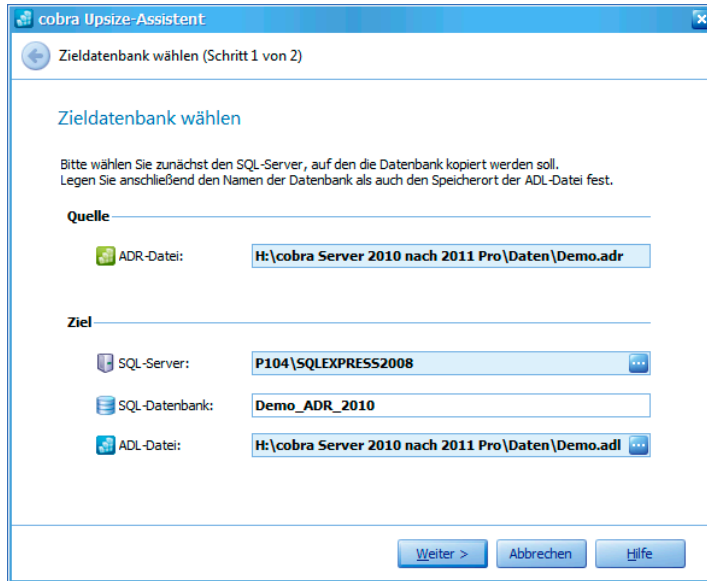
cobra Upsize-Assistent

Zieldatenbank wählen (Schritt 1 von 2)

Zieldatenbank wählen

Bitte wählen Sie zunächst den SQL-Server, auf den die Datenbank kopiert werden soll.
Legen Sie anschließend den Namen der Datenbank als auch den Speicherort der ADL-Datei fest.

Quelle

ADR-Datei: H:\cobra Server 2010 nach 2011 Pro\Daten\Demo.adr

Ziel

SQL-Server: P104\SQLEXPRESS2008

SQL-Datenbank: Demo_ADR_2010

ADL-Datei: H:\cobra Server 2010 nach 2011 Pro\Daten\Demo.adl

Weiter > | Abbrechen | Hilfe